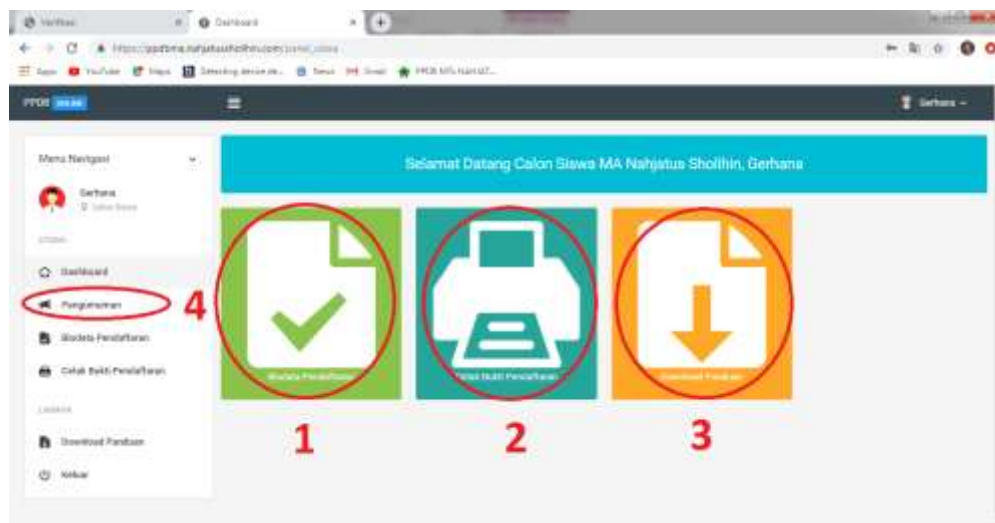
Verifikasi
Dashboard
https://ppdbma.nahjatusshollhin.com/panel_siswa
Apps YouTube Maps Gmail PPDB MTs NAHJAT...

PPDB online
Gerhana

Menu Navigasi
Gerhana
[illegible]
Dashboard
Pengumuman
Biodata Pendaftaran
Cetak Bukti Pendaftaran
Download Panduan
Keluar

Selamat Datang Calon Siswa MA Nahjatus Sholihin, Gerhana

Biodata Pendaftaran
Cetak Bukti Pendaftaran
Download Panduan

1
2
3
4